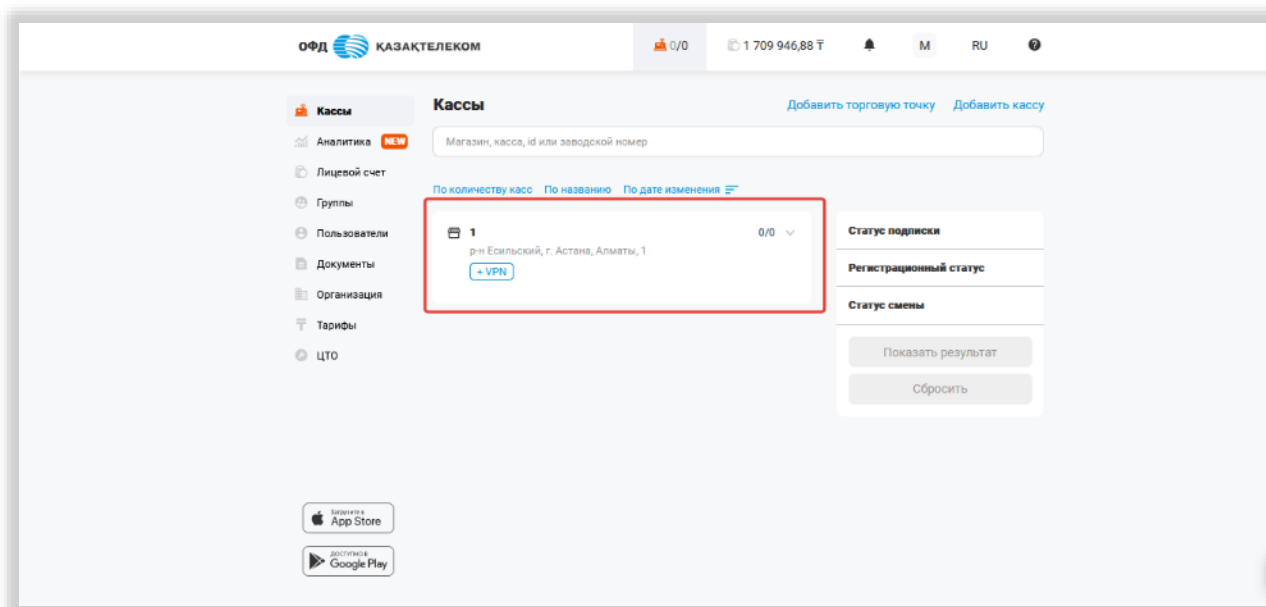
ОФД ҚАЗАҚТЕЛЕКОМ

0/0

1 709 946,88 ₸

M

RU

Кассы
Аналитика NEW
Лицевой счет
Группы
Пользователи
Документы
Организация
Тарифы
ЦТО

Кассы

Добавить торговую точку

Добавить кассу

Магазин, касса, id или заводской номер

По количеству касс По названию По дате изменения

1

0/0

р-н Есильский, г. Астана, Алматы, 1

+ VPN

Статус подписки

Регистрационный статус

Статус смены

Показать результат

Сбросить

Загрузите в App Store

Доступно в Google Play